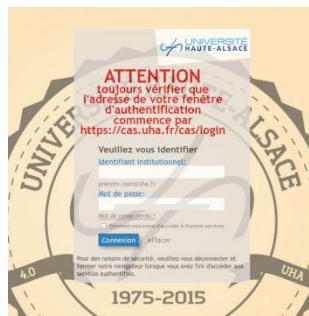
UNIVERSITÉ HAUTE-ALSACE

ATTENTION
toujours vérifier que l'adresse de votre fenêtre d'authentification commence par https://cas.uha.fr/cas/login

Veuillez vous identifier
Identifiant institutionnel:
prenom.nom@uha.fr
Mot de passe:
Mot de passe perdu ?
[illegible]
Connexion effacer

Pour des raisons de sécurité, veuillez vous déconnecter et fermer votre navigateur lorsque vous avez fini d'accéder aux services authentifiés.

UNIVERSITÉ HAUTE-ALSACE
UHA
4.0
1975-2015